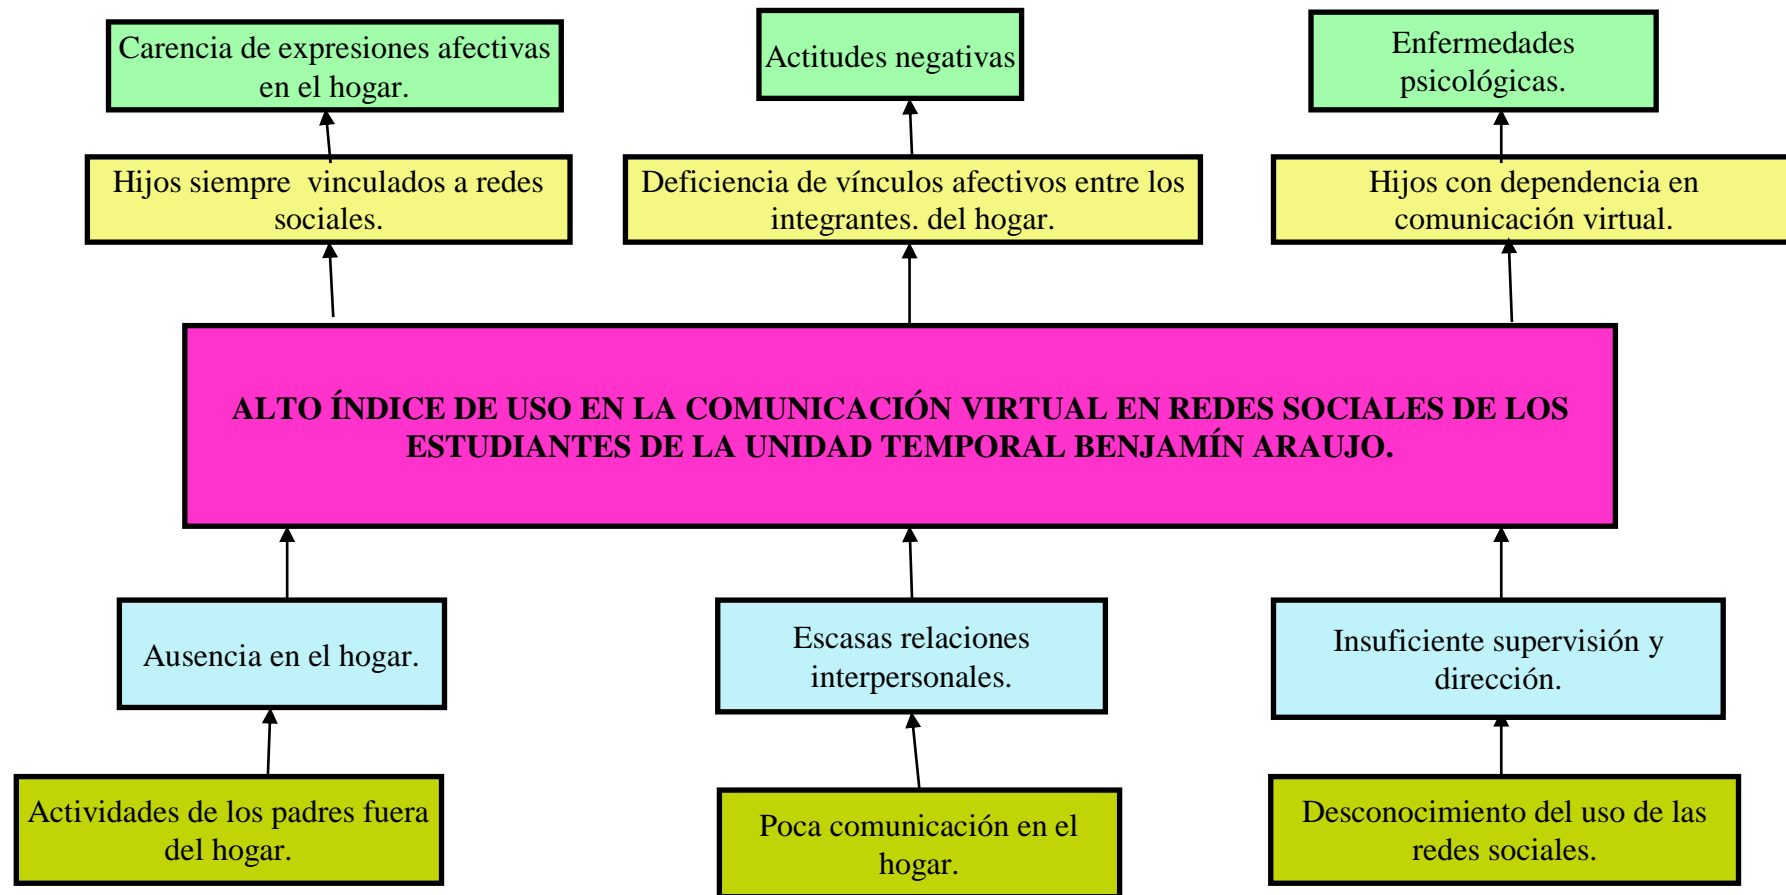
Carencia de expresiones afectivas en el hogar.

Actitudes negativas

Enfermedades psicológicas.

Hijos siempre vinculados a redes sociales.

Deficiencia de vínculos afectivos entre los integrantes. del hogar.

Hijos con dependencia en comunicación virtual.

ALTO ÍNDICE DE USO EN LA COMUNICACIÓN VIRTUAL EN REDES SOCIALES DE LOS ESTUDIANTES DE LA UNIDAD TEMPORAL BENJAMÍN ARAUJO.

Ausencia en el hogar.

Escasas relaciones interpersonales.

Insuficiente supervisión y dirección.

Actividades de los padres fuera del hogar.

Poca comunicación en el hogar.

Desconocimiento del uso de las redes sociales.